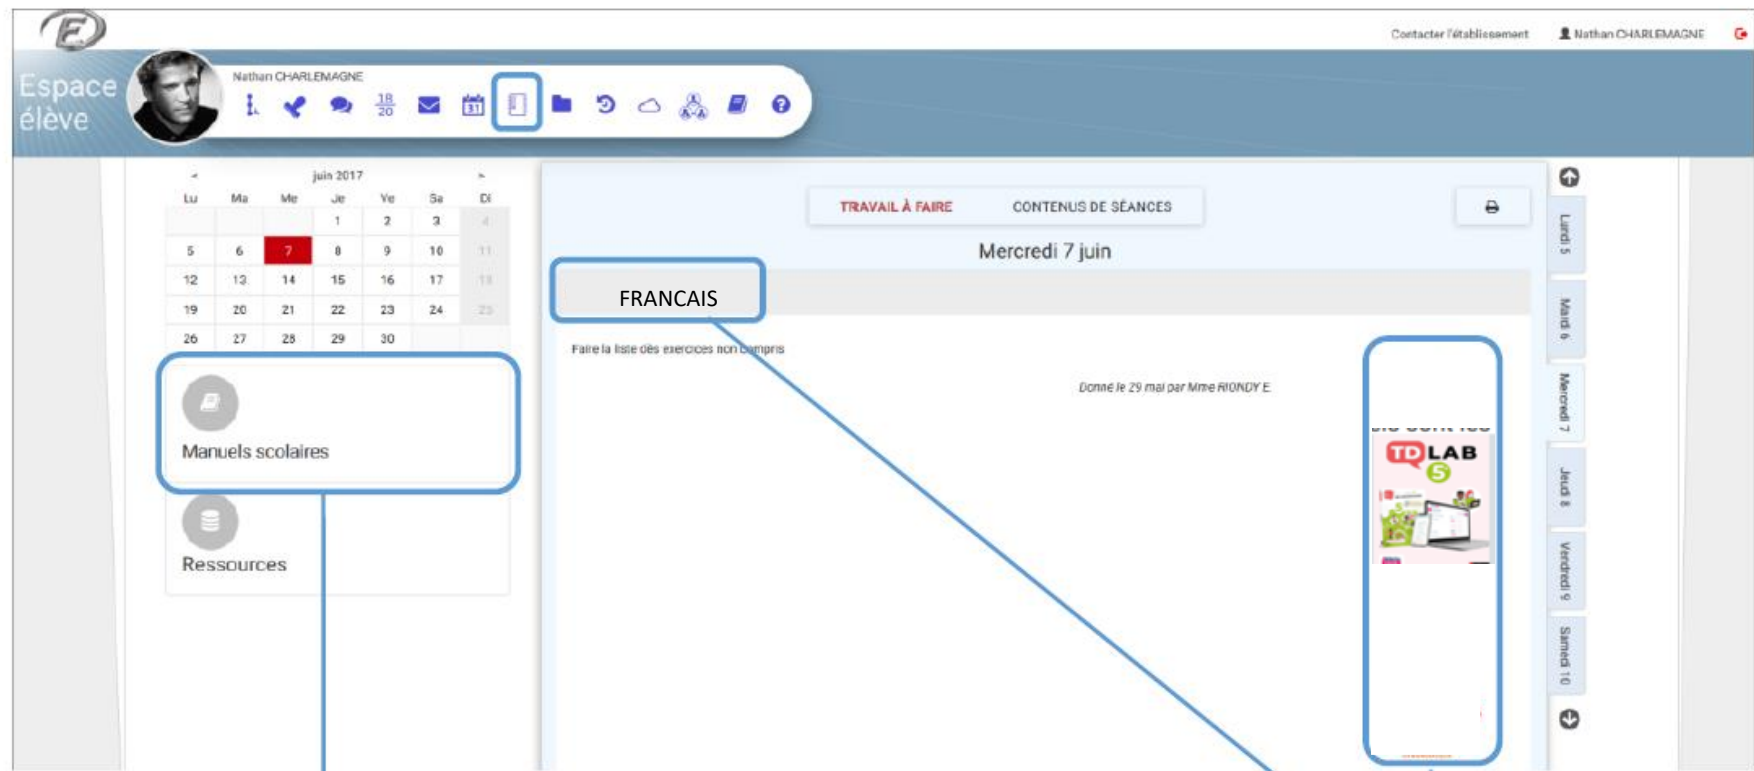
Contacter l'établissement Nathan CHARLEMAGNE

Espace élève

Nathan CHARLEMAGNE

$\frac{18}{20}$

juin 2017

| Lu | Ma | Me | Je | Ve | Sa | Di |
|---|---|---|---|---|---|---|
| | | | 1 | 2 | 3 | 4 |
| 5 | 6 | 7 | 8 | 9 | 10 | 11 |
| 12 | 13 | 14 | 15 | 16 | 17 | 18 |
| 19 | 20 | 21 | 22 | 23 | 24 | 25 |
| 26 | 27 | 28 | 29 | 30 | | |

Manuels scolaires

Ressources

TRAVAIL À FAIRE CONTENUS DE SÉANCES

Mercredi 7 juin

FRANCAIS

Faire la liste des exercices non compris

Donné le 29 mai par Mme RIONDY E.

TD LAB 5

Lundi 5

Mardi 6

Mercredi 7

Jeudi 8

Vendredi 9

Samedi 10